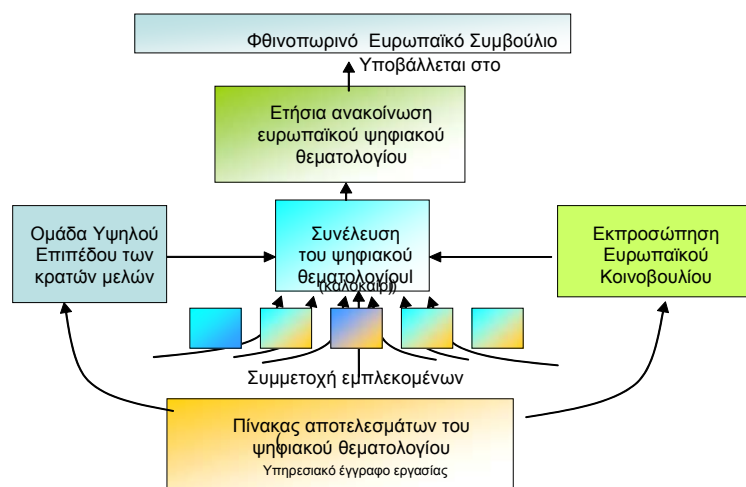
Φθινοπωρινό Ευρωπαϊκό Συμβούλιο

Υποβάλλεται στο

Ετήσια ανακοίνωση ευρωπαϊκού ψηφιακού θεματολογίου

Ομάδα Υψηλού Επιπέδου των κρατών μελών

Συνέλευση του ψηφιακού θεματολογίου (καλοκαίρι)

Εκπροσώπηση Ευρωπαϊκού Κοινοβουλίου

Συμμετοχή εμπλεκομένων

Πίνακας αποτελεσμάτων του ψηφιακού θεματολογίου

Υπηρεσιακό έγγραφο εργασίας